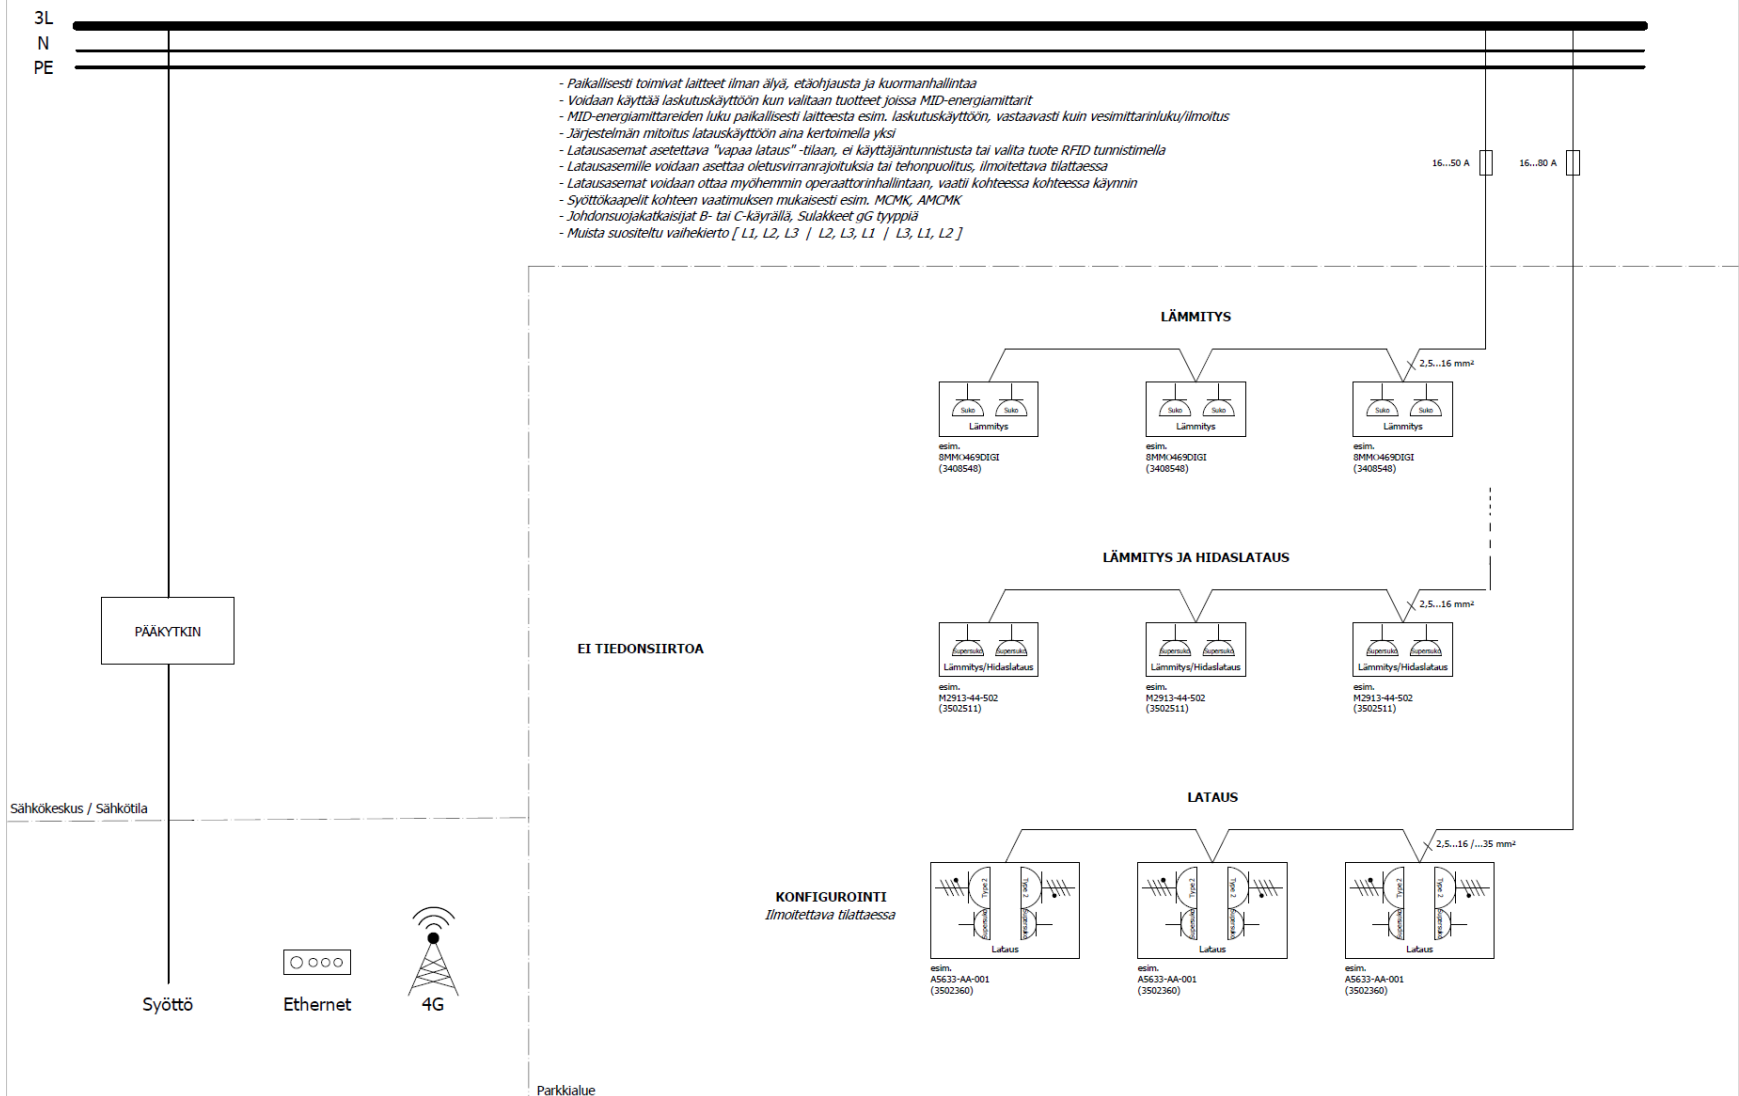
3L
N
PE

- Paikallisesti toimivat laitteet ilman älyä, etäohjausta ja kuormanhallintaa
- Voidaan käyttää laskutuskäyttöön kun valitaan tuotteet joissa MID-energiamittarit
- MID-energiamittareiden luku paikallisesti laitteesta esim. laskutuskäyttöön, vastaavasti kuin vesimittarinluku/ilmoitus
- Järjestelmän mitoitus latauskäyttöön aina kertoimella yksi
- Latausasemat asetettava "vapaa lataus" -tilaan, ei käyttäjäntunnistusta tai valita tuote RFID tunnistimella
- Latausasemille voidaan asettaa oletusvirranrajoituksia tai tehonpuolitus, ilmoitettava tilattaessa
- Latausasemat voidaan ottaa myöhemmin operaattorinhallintaan, vaatii kohteessa kohteessa käynnin
- Syöttökaapelit kohteen vaatimuksen mukaisesti esim. MCMK, AMCMK
- Johdonsuojakatkaisijat B- tai C-käyrällä, Sulakkeet gG tyyppiä
- Muista suositeltu vaihekierto [ L1, L2, L3 | L2, L3, L1 | L3, L1, L2 ]

16...50 A
16...80 A

LÄMMITYS

2,5...16 mm²

Suko Suko
Lämmitys
esim.
8MMO469DIGI
(3408548)

Suko Suko
Lämmitys
esim.
8MMO469DIGI
(3408548)

Suko Suko
Lämmitys
esim.
8MMO469DIGI
(3408548)

LÄMMITYS JA HIDASLATAUS

2,5...16 mm²

PÄÄKYTKIN

EI TIEDONSIIRTOA

Supersuko Supersuko
Lämmitys/Hidaslataus
esim.
M2913-44-502
(3502511)

Supersuko Supersuko
Lämmitys/Hidaslataus
esim.
M2913-44-502
(3502511)

Supersuko Supersuko
Lämmitys/Hidaslataus
esim.
M2913-44-502
(3502511)

Sähkökeskus / Sähkötila

LATAUS

2,5...16 /...35 mm²

KONFIGUROINTI
Ilmoitettava tilattaessa

Type 2 Type 2 Supersuko Supersuko
Lataus
esim.
A5633-AA-001
(3502360)

Type 2 Type 2 Supersuko Supersuko
Lataus
esim.
A5633-AA-001
(3502360)

Type 2 Type 2 Supersuko Supersuko
Lataus
esim.
A5633-AA-001
(3502360)

Syöttö
Ethernet
4G

Parkkialue